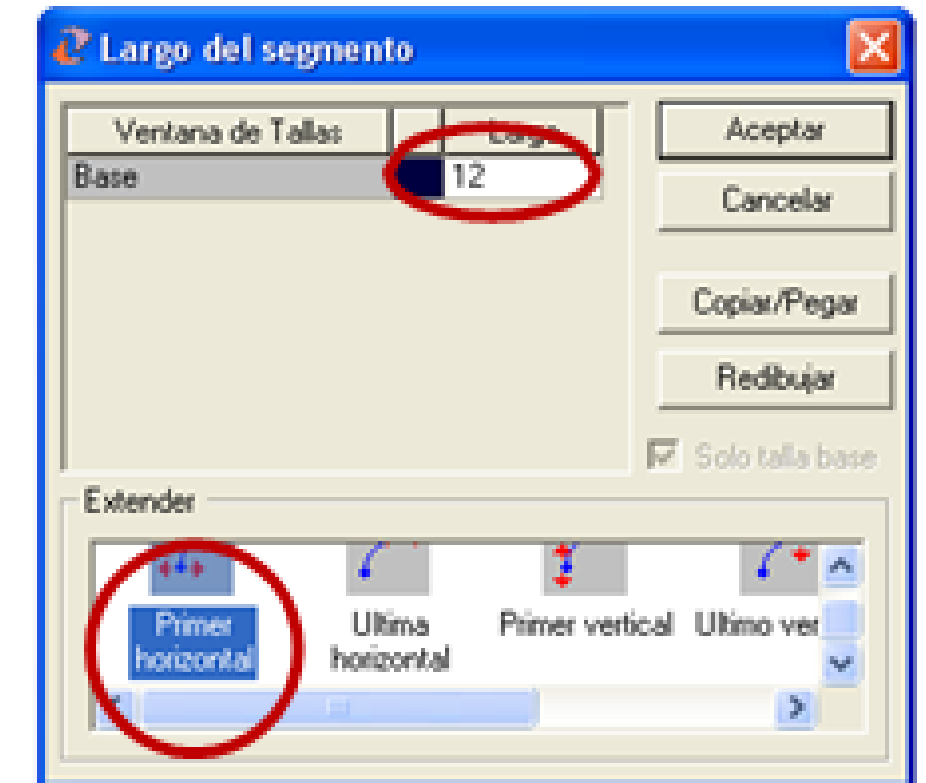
Largo del segmento

| Ventana de Tallas | | Largo |
|---|---|---|
| Base | | 12 |

Aceptar

Cancelar

Copiar/Pegar

Redibujar

Solo talla base

Extender

Primer horizontal

Ultima horizontal

Primer vertical

Ultimo ver